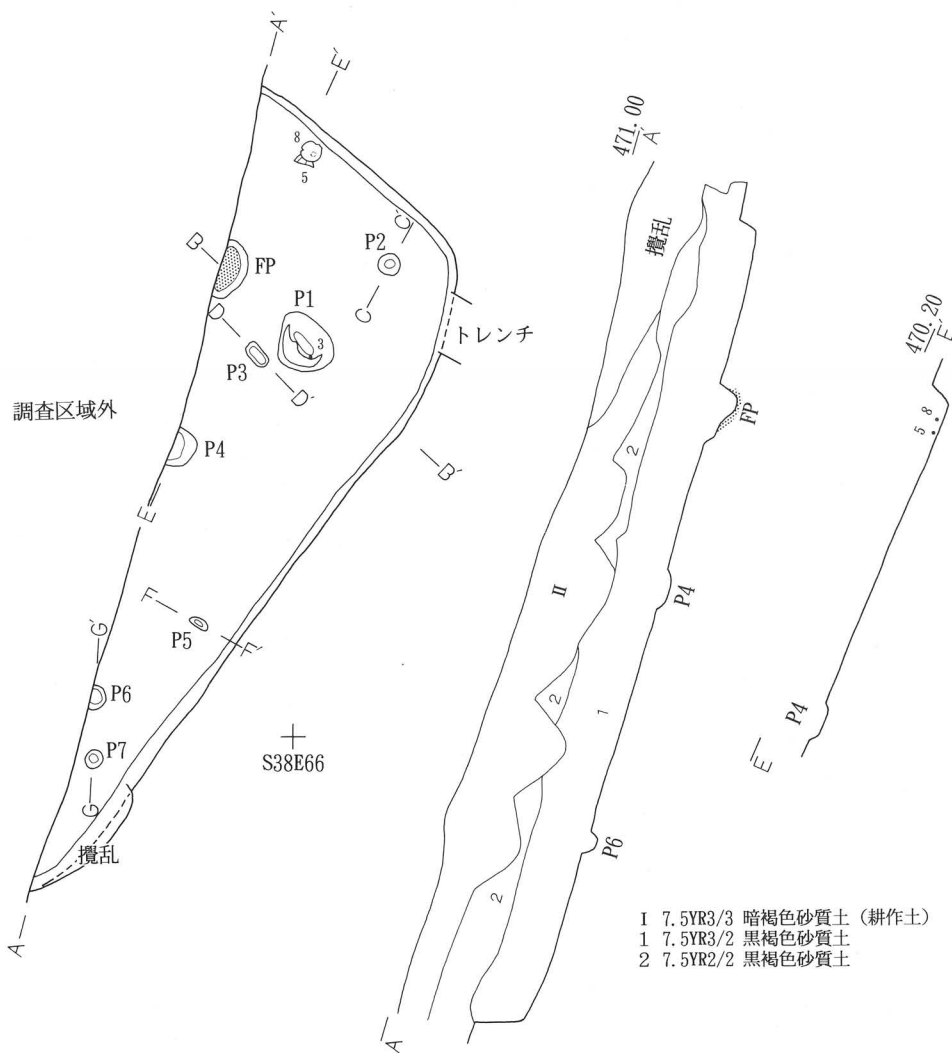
A'
E'
8
5
B
FP
P2
C'
P1
C
D
3
トレンチ
P3
D'
調査区域外
P4
B'
E
F
P5
F'
G'
P6
S38E66
P7
G
撹乱
A

471.00
A'
撹乱
FP
2
II
P4
2
1
P6
2
A

470.20
E'
5 8
P4
E

I 7.5YR3/3 暗褐色砂質土（耕作土）
1 7.5YR3/2 黒褐色砂質土
2 7.5YR2/2 黒褐色砂質土